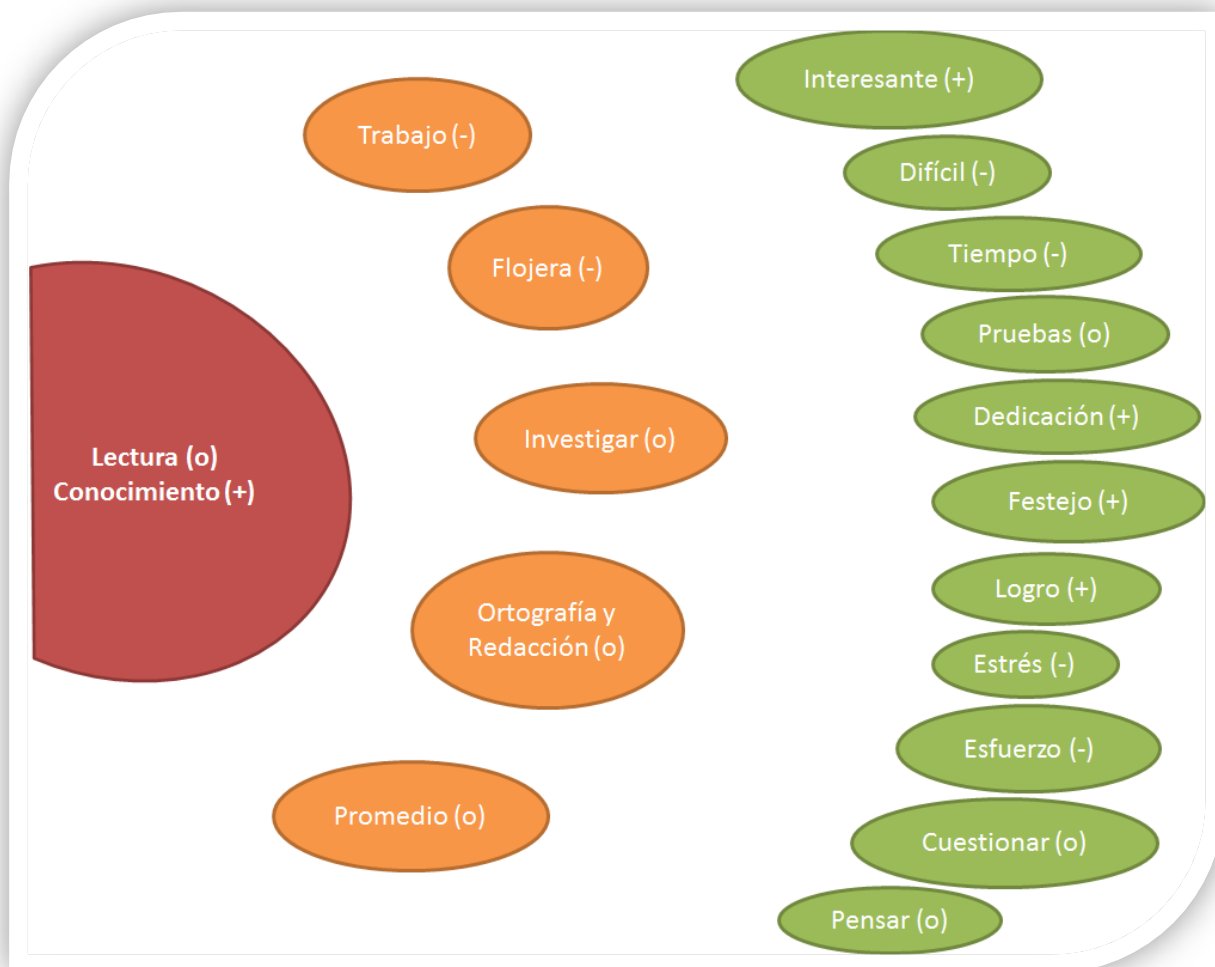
Lectura (o)
Conocimiento (+)

Trabajo (-)

Flojera (-)

Investigar (o)

Ortografía y Redacción (o)

Promedio (o)

Interesante (+)

Difícil (-)

Tiempo (-)

Pruebas (o)

Dedicación (+)

Festejo (+)

Logro (+)

Estrés (-)

Esfuerzo (-)

Cuestionar (o)

Pensar (o)